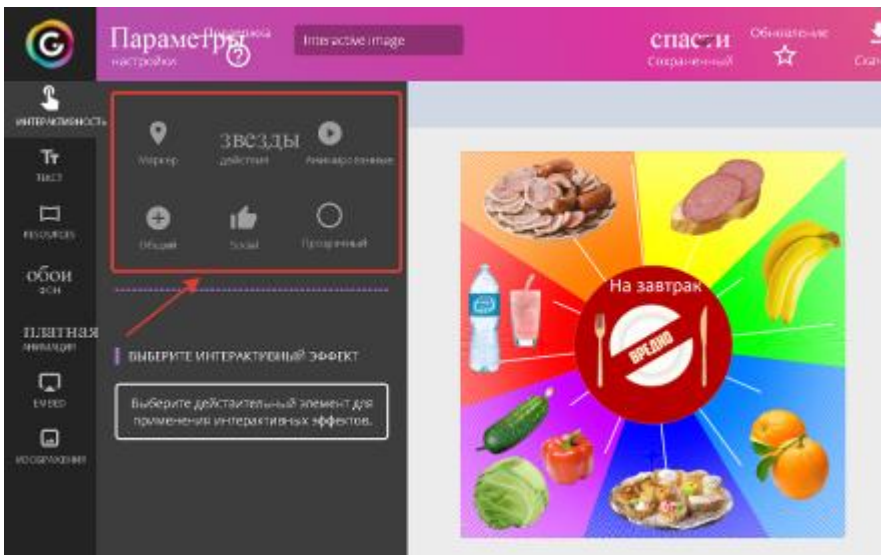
Параметры настройки
Подсказка
Interactive image
спасти Сохраненный
Обновление
Скач

ИНТЕРАКТИВНОСТЬ
Тт ТЕКСТ
RESOURCES
обои ФОН
платная АНИМАЦИИ
EMBED
ИЗОБРАЖЕНИЯ

Маркер
звезды действия
Анимированные
Общий
Social
Прозрачный

ВЫБЕРИТЕ ИНТЕРАКТИВНЫЙ ЭФФЕКТ

Выберите действительный элемент для применения интерактивных эффектов.

На завтрак
ВРЕДНО